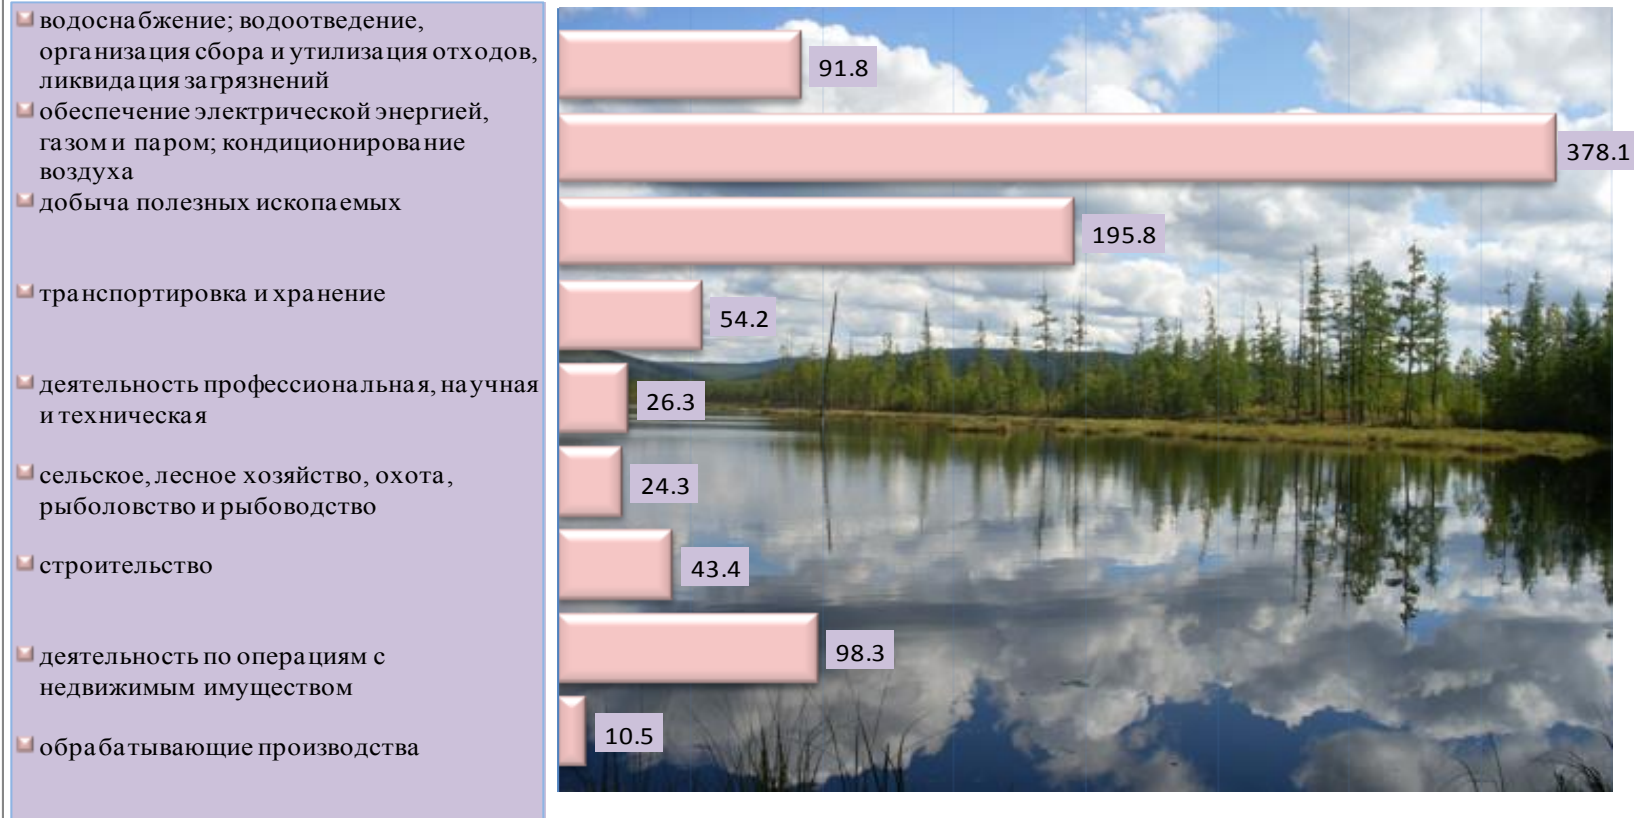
водоснабжение; водоотведение, организация сбора и утилизация отходов, ликвидация загрязнений

обеспечение электрической энергией, газом и паром; кондиционирование воздуха

добыча полезных ископаемых

транспортировка и хранение

деятельность профессиональная, научная и техническая

сельское, лесное хозяйство, охота, рыболовство и рыбоводство

строительство

деятельность по операциям с недвижимым имуществом

обрабатывающие производства

91.8

378.1

195.8

54.2

26.3

24.3

43.4

98.3

10.5